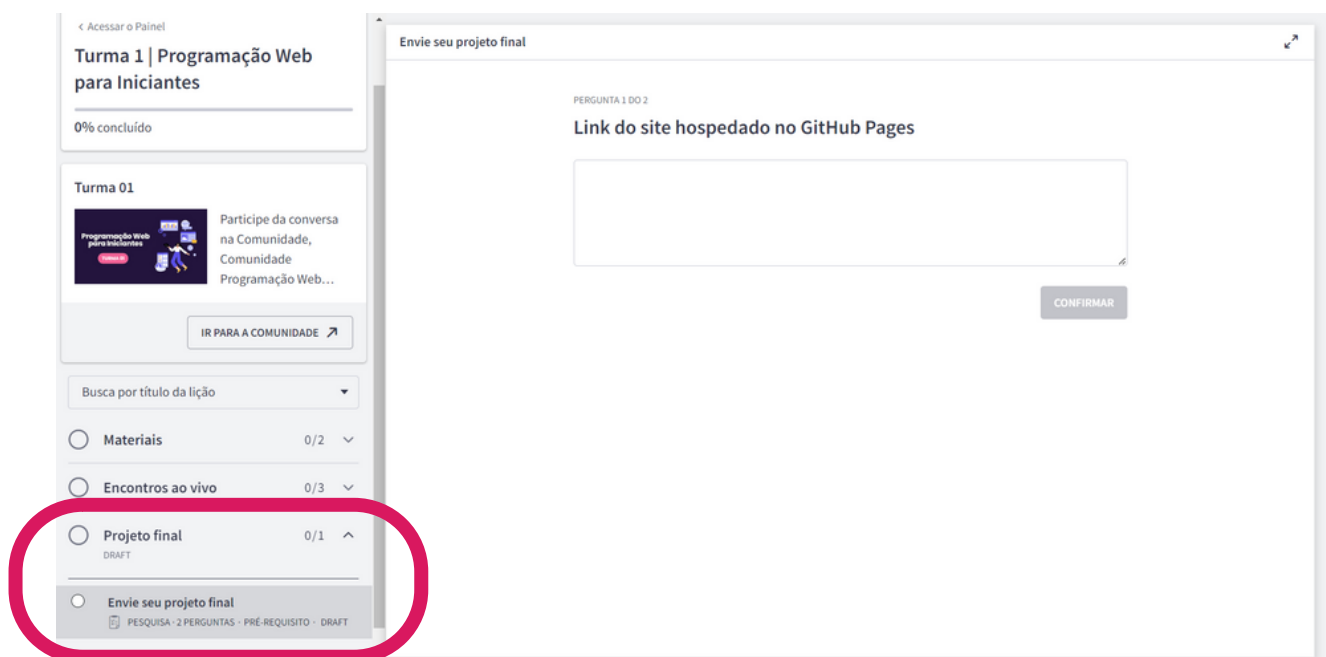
< Acessar o Painel

Turma 1 | Programação Web para Iniciantes

0% concluído

Turma 01

Programação Web para Iniciantes

Turma 01

Participe da conversa na Comunidade, Comunidade Programação Web…

IR PARA A COMUNIDADE ↗

Busca por título da lição

Materiais 0/2

Encontros ao vivo 0/3

Projeto final 0/1
DRAFT

Envie seu projeto final
PESQUISA · 2 PERGUNTAS · PRÉ-REQUISITO · DRAFT

Envie seu projeto final

PERGUNTA 1 DO 2

Link do site hospedado no GitHub Pages

CONFIRMAR